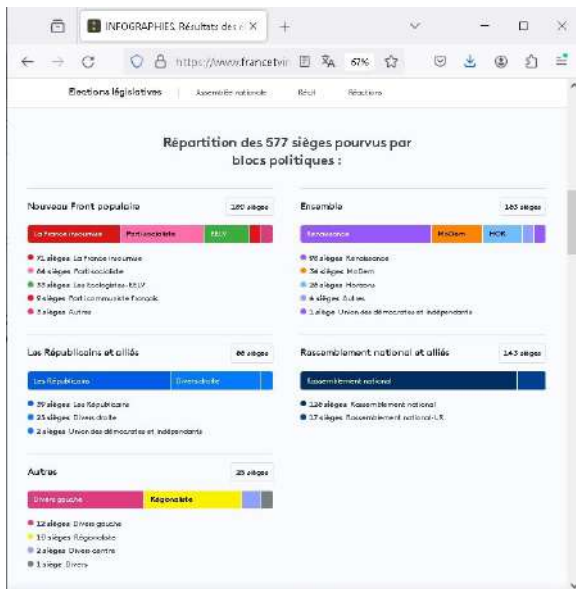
INFOGRAPHIES. Résultats des é X +

https://www.francetvi 67%

Elections législatives Assemblée nationale Récit Réactions

Répartition des 577 sièges pourvus par blocs politiques :

Nouveau Front populaire 180 sièges

La France insoumise Parti socialiste EELV

● 71 sièges La France insoumise
● 64 sièges Parti socialiste
● 33 sièges Les Ecologistes-EELV
● 9 sièges Parti communiste français
● 3 sièges Autres

Ensemble 163 sièges

Renaissance MoDem HOR

● 98 sièges Renaissance
● 36 sièges MoDem
● 26 sièges Horizons
● 4 sièges Autres
● 1 siège Union des démocrates et indépendants

Les Républicains et alliés 66 sièges

Les Républicains Divers droite

● 39 sièges Les Républicains
● 25 sièges Divers droite
● 2 sièges Union des démocrates et indépendants

Rassemblement national et alliés 143 sièges

Rassemblement national

● 126 sièges Rassemblement national
● 17 sièges Rassemblement national-LR

Autres 25 sièges

Divers gauche Régionaliste

● 12 sièges Divers gauche
● 10 sièges Régionaliste
● 2 sièges Divers centre
● 1 siège Divers